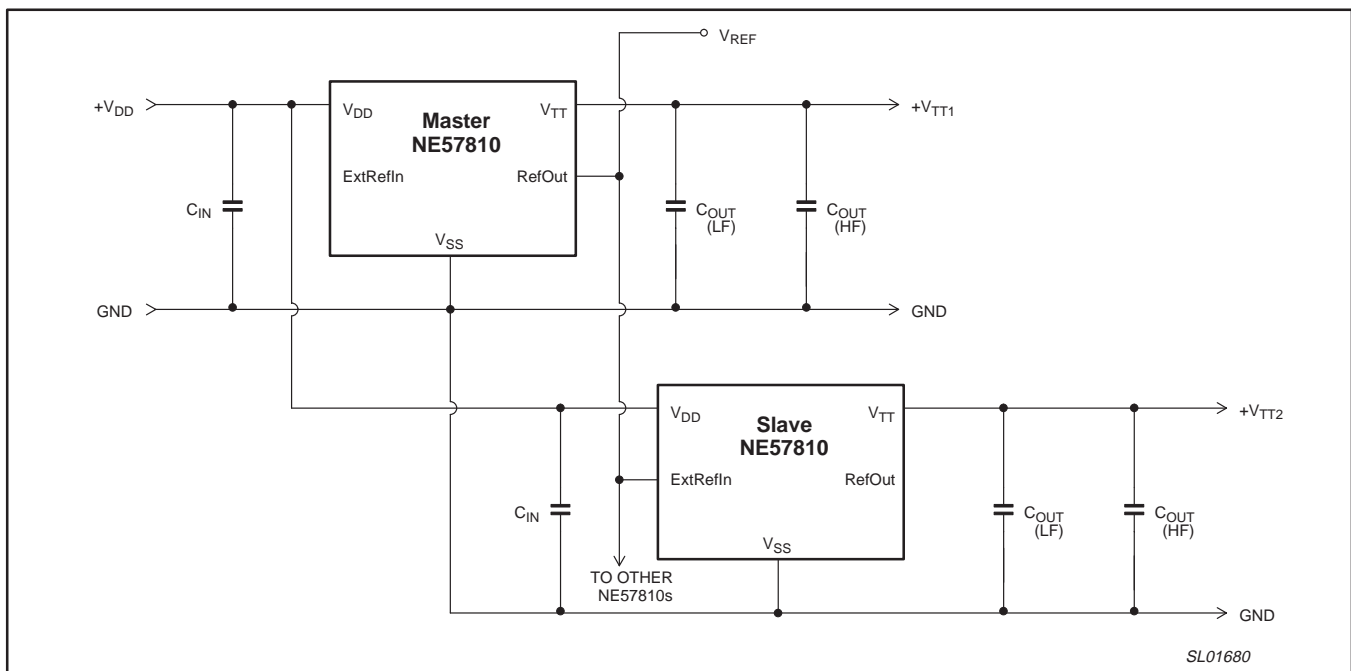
$V_{REF}$

$+V_{DD}$

$V_{DD}$

Master
NE57810

$V_{TT}$

$+V_{TT1}$

ExtRefIn

RefOut

$C_{IN}$

$C_{OUT}$ (LF)

$C_{OUT}$ (HF)

$V_{SS}$

GND

GND

$V_{DD}$

Slave
NE57810

$V_{TT}$

$+V_{TT2}$

ExtRefIn

RefOut

$C_{IN}$

$C_{OUT}$ (LF)

$C_{OUT}$ (HF)

$V_{SS}$

TO OTHER
NE57810s

GND

SL01680